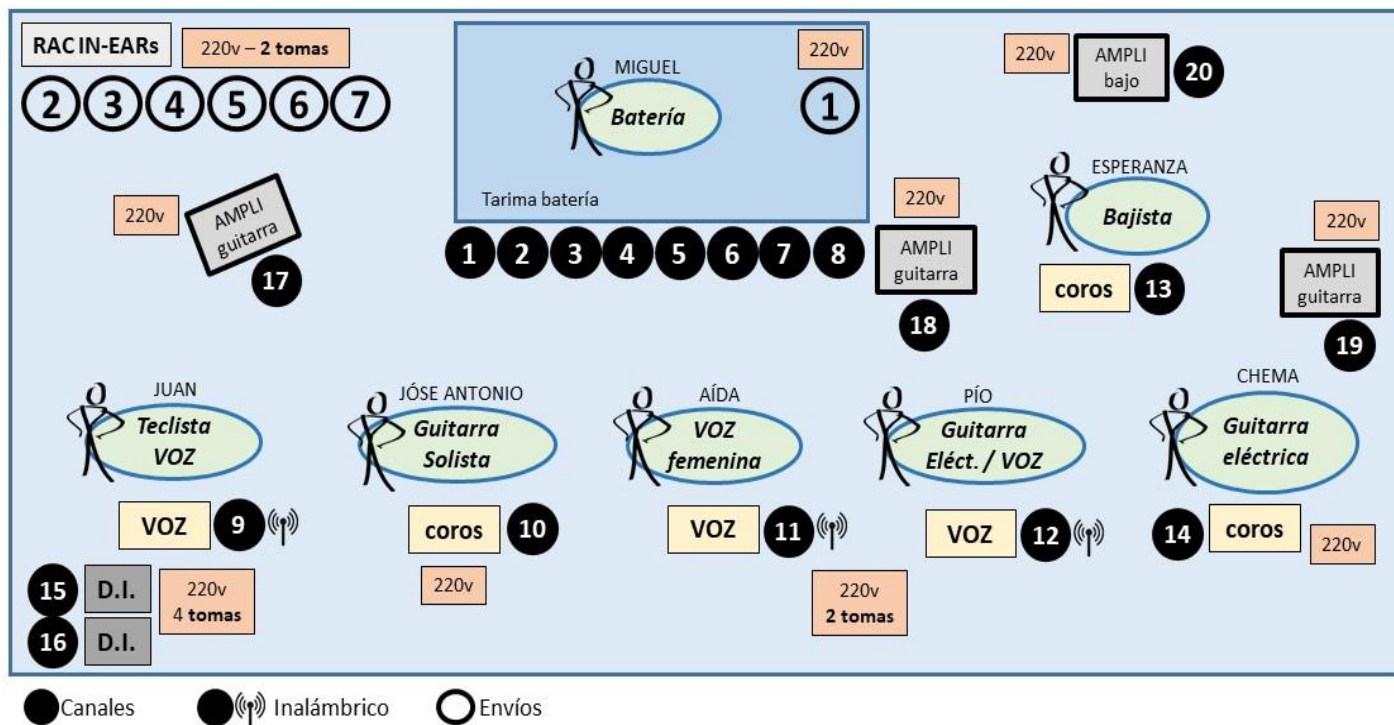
RAC IN-EARs
220v – 2 tomas
2 3 4 5 6 7

MIGUEL
Batería
220v
1
Tarima batería
1 2 3 4 5 6 7 8

220v
AMPLI bajo
20

ESPERANZA
Bajista
coros 13

220v
AMPLI guitarra
17

220v
AMPLI guitarra
18

220v
AMPLI guitarra
19

JUAN
Teclista VOZ
VOZ 9

JÓSE ANTONIO
Guitarra Solista
coros 10
220v

AÍDA
VOZ femenina
VOZ 11

PÍO
Guitarra Eléct. / VOZ
VOZ 12

CHEMA
Guitarra eléctrica
14 coros
220v

15 D.I.
16 D.I.
220v
4 tomas

220v
2 tomas

Canales Inalámbrico Envíos